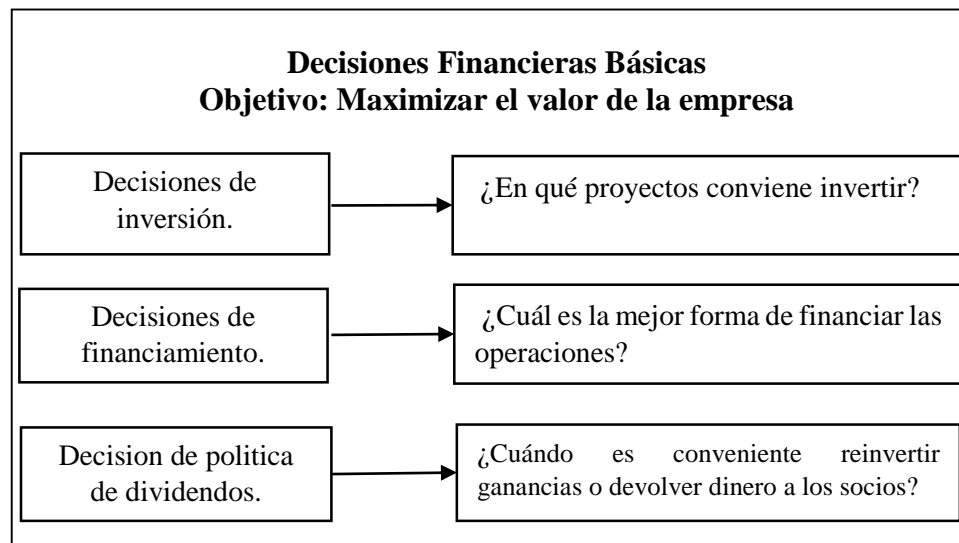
Decisiones Financieras Básicas
Objetivo: Maximizar el valor de la empresa

Decisiones de inversión.

¿En qué proyectos conviene invertir?

Decisiones de financiamiento.

¿Cuál es la mejor forma de financiar las operaciones?

Decision de politica de dividendos.

¿Cuándo es conveniente reinvertir ganancias o devolver dinero a los socios?